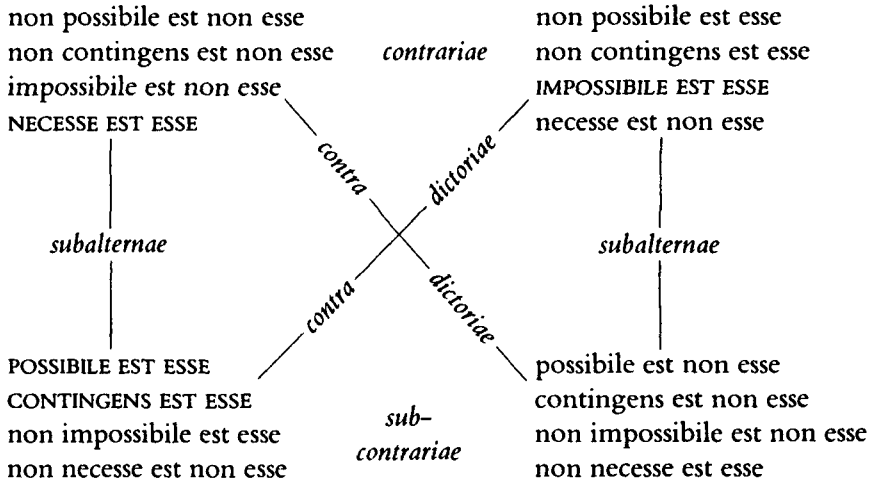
non possibile est non esse
non contingens est non esse
impossibile est non esse
NECESSE EST ESSE

contrariae

non possibile est esse
non contingens est esse
IMPOSSIBILE EST ESSE
necesse est non esse

contra dictoriae

contra dictoriae

subalternae

subalternae

POSSIBILE EST ESSE
CONTINGENS EST ESSE
non impossibile est esse
non necesse est non esse

sub-contrariae

possibile est non esse
contingens est non esse
non impossibile est non esse
non necesse est esse